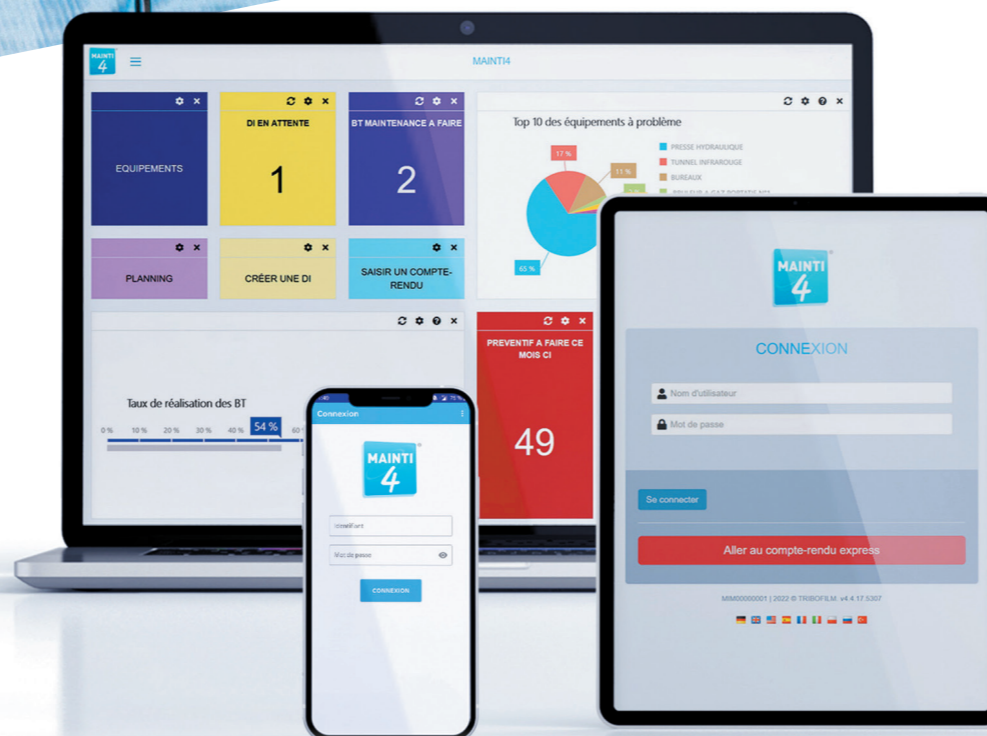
MAINTI 4

MAINTI4

EQUIPEMENTS

DI EN ATTENTE

1

BT MAINTENANCE A FAIRE

2

Top 10 des équipements à problème

17 %

11 %

65 %

PRESSE HYDRAULIQUE

TUNNEL INFRAROUGE

BUREAUX

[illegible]

PLANNING

CRÉER UNE DI

SAISIR UN COMPTE-RENDU

PREVENTIF A FAIRE CE MOIS CI

49

Taux de réalisation des BT

0 % 10 % 20 % 30 % 40 % 54 % 60 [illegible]

Connexion

MAINTI 4

Identifiant

Mot de passe

CONNEXION

MAINTI 4

CONNEXION

Nom d'utilisateur

Mot de passe

Se connecter

Aller au compte-rendu express

MIM00000001 | 2022 © TRIBOFILM. v4.4.17.5307